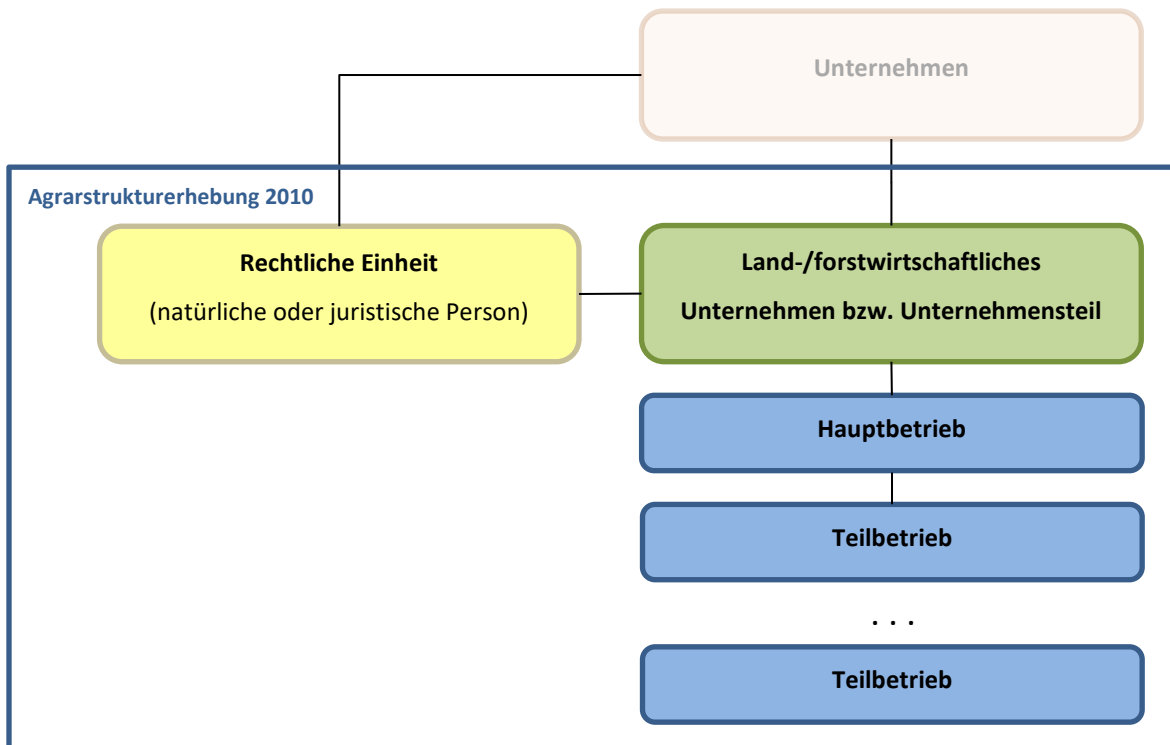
Unternehmen

Agrarstrukturerhebung 2010

Rechtliche Einheit

(natürliche oder juristische Person)

Land-/forstwirtschaftliches

Unternehmen bzw. Unternehmensteil

Hauptbetrieb

Teilbetrieb

. . .

Teilbetrieb